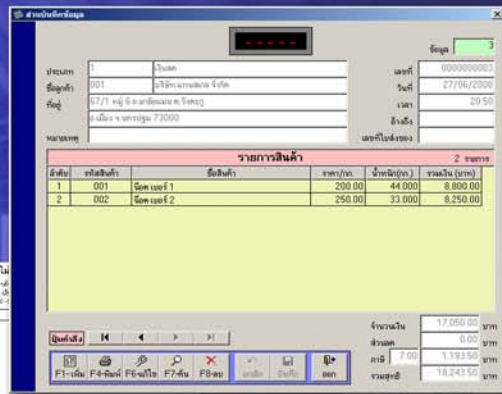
ส่วนบันทึกข้อมูล

- - - - -

ข้อมูล 3

ประเภท 1 เงินสด
ชื่อลูกค้า 001 บริษัท แกนสยาม จำกัด
ที่อยู่ 67/1 หมู่ 6 ถ.มาลัยแมน ต.วังตะกู
อ.เมือง จ.นครปฐม 73000
หมายเหตุ

เลขที่ 0000000003
วันที่ 27/06/2000
เวลา 20:50
อ้างอิง
เลขที่ใบส่งของ

รายการสินค้า 2 รายการ

| ลำดับ | รหัสสินค้า | ชื่อสินค้า | ราคา/(กก.) | น้ำหนัก(กก.) | รวมเงิน (บาท) |
|---|---|---|---|---|---|
| 1 | 001 | น็อต เบอร์ 1 | 200.00 | 44.000 | 8,800.00 |
| 2 | 002 | น็อต เบอร์ 2 | 250.00 | 33.000 | 8,250.00 |

บันทึกแล้ว

F1-เพิ่ม F4-พิมพ์ F6-แก้ไข F7-ค้น F8-ลบ ยกเลิก บันทึก ออก

จำนวนเงิน 17,050.00 บาท
ส่วนลด 0.00 บาท
ภาษี 7.00 1,193.50 บาท
รวมสุทธิ 18,243.50 บาท